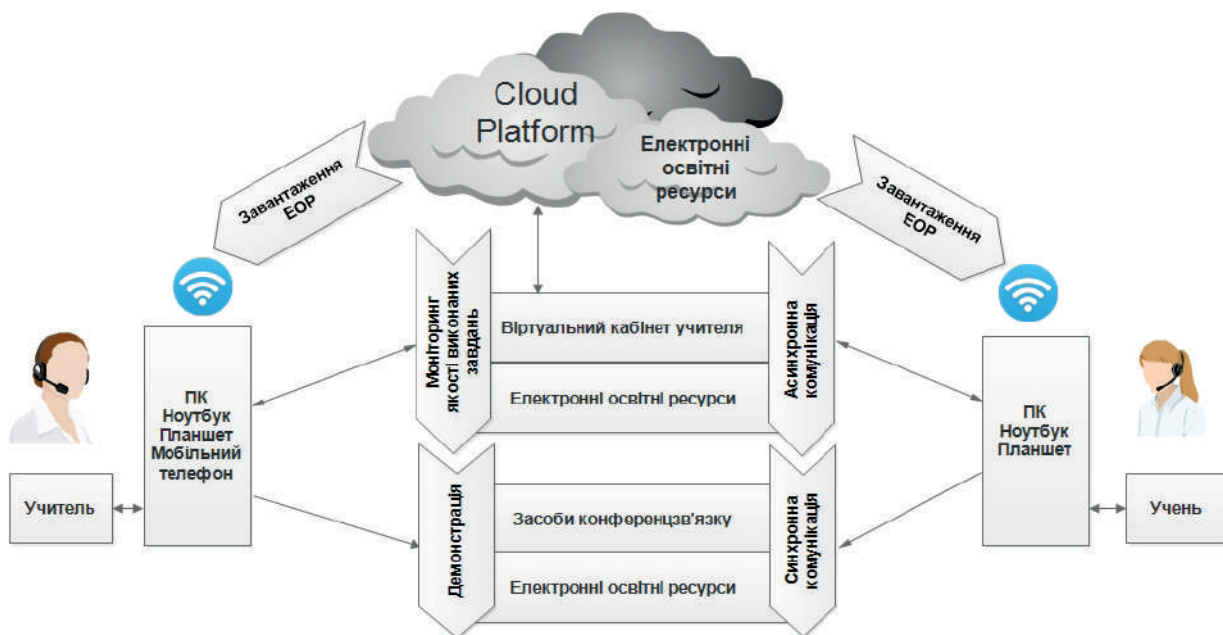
Cloud Platform

Електронні освітні ресурси

Завантаження ЕОР

Завантаження ЕОР

Моніторинг якості виконаних завдань

Віртуальний кабінет учителя

Електронні освітні ресурси

Асинхронна комунікація

ПК
Ноутбук
Планшет
Мобільний телефон

ПК
Ноутбук
Планшет

Учитель

Учень

Демонстрація

Засоби конференцзв'язку

Електронні освітні ресурси

Синхронна комунікація